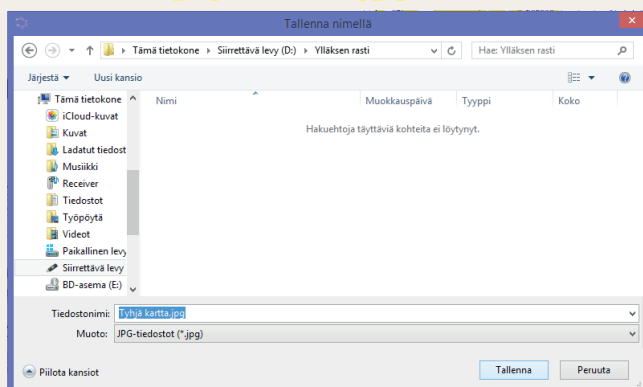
Tallenna nimellä

Tämä tietokone › Siirrettävä levy (D:) › Ylläksen rasti

Hae: Ylläksen rasti

Järjestä ▾ Uusi kansio

Tämä tietokone
iCloud-kuvat
Kuvat
Ladatut tiedost
Musiikki
Receiver
Tiedostot
Työpöytä
Videot
Paikallinen levy
Siirrettävä levy
BD-asema (E:)

| Nimi | Muokkauspäivä | Tyyppi | Koko |
|---|---|---|---|

Hakuehtoja täyttäviä kohteita ei löytynyt.

Tiedostonimi: Tyhjä kartta.jpg

Muoto: JPG-tiedostot (*.jpg)

Piilota kansiot

Tallenna

Peruuta